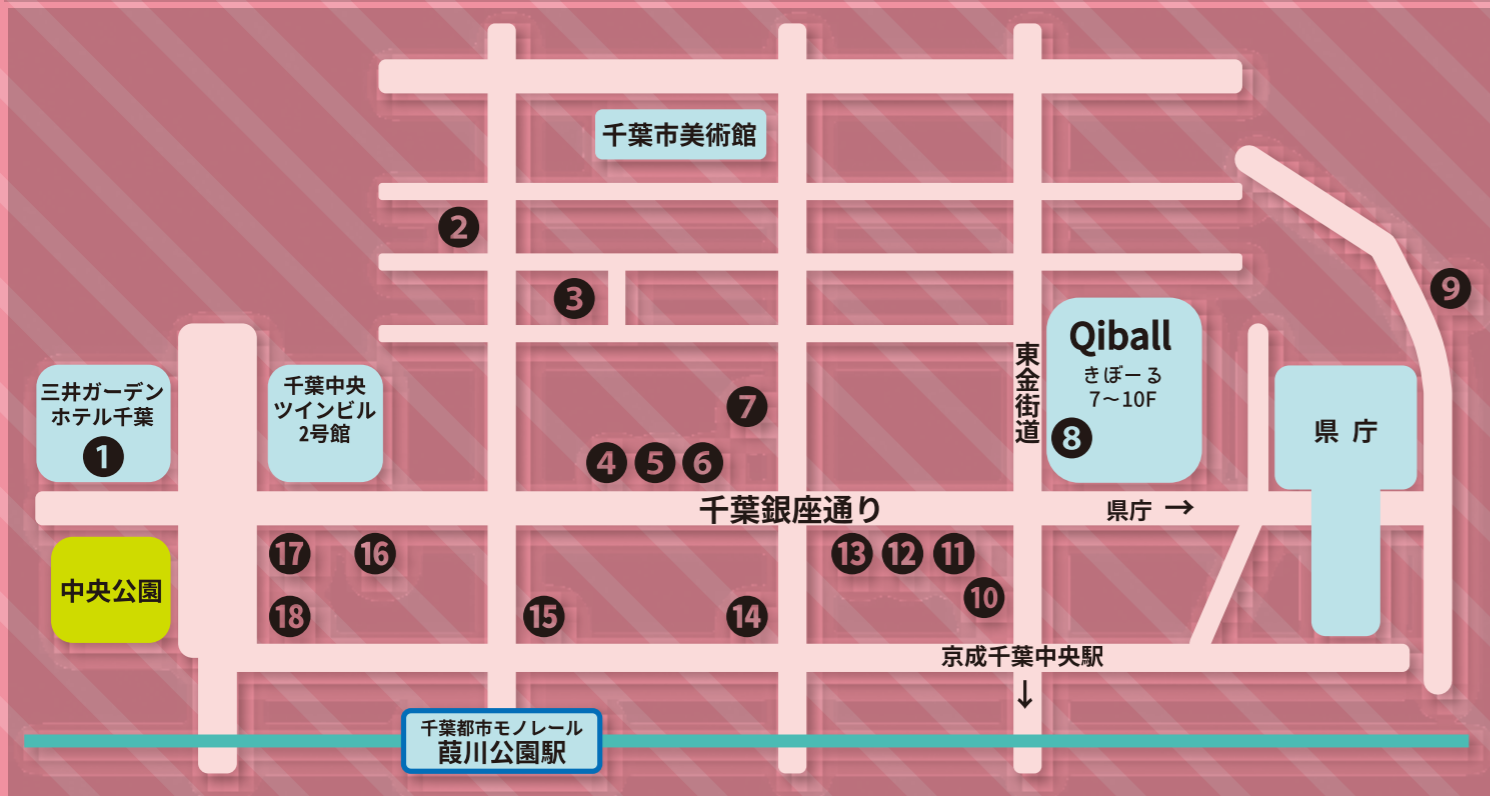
千葉市美術館

2

3

9

Qiball
きぼーる
7〜10F

東金街道

8

三井ガーデンホテル千葉
1

千葉中央ツインビル2号館

7

4 5 6

県庁

千葉銀座通り

県庁 →

17 16

13 12 11

10

中央公園

18

15

14

京成千葉中央駅
↓

千葉都市モノレール
葭川公園駅